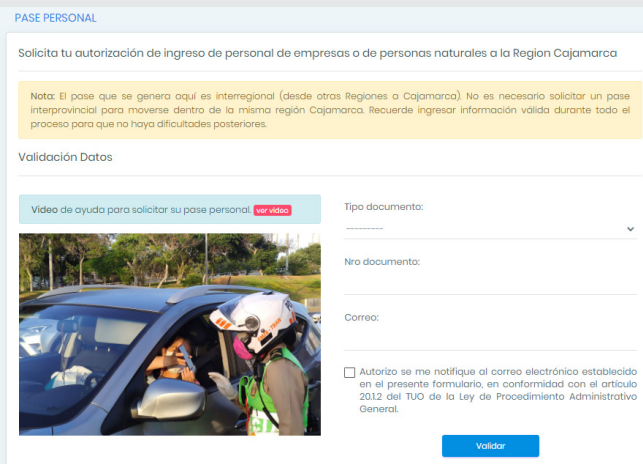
PASE PERSONAL

Solicita tu autorización de ingreso de personal de empresas o de personas naturales a la Region Cajamarca

Nota: El pase que se genera aquí es interregional (desde otras Regiones a Cajamarca). No es necesario solicitar un pase interprovincial para moverse dentro de la misma región Cajamarca. Recuerde ingresar información válida durante todo el proceso para que no haya dificultades posteriores.

Validación Datos

Video de ayuda para solicitar su pase personal. ver video

Tipo documento:

---------

Nro documento:

Correo:

Autorizo se me notifique al correo electrónico establecido en el presente formulario, en conformidad con el artículo 20.1.2 del TUO de la Ley de Procedimiento Administrativo General.

Validar